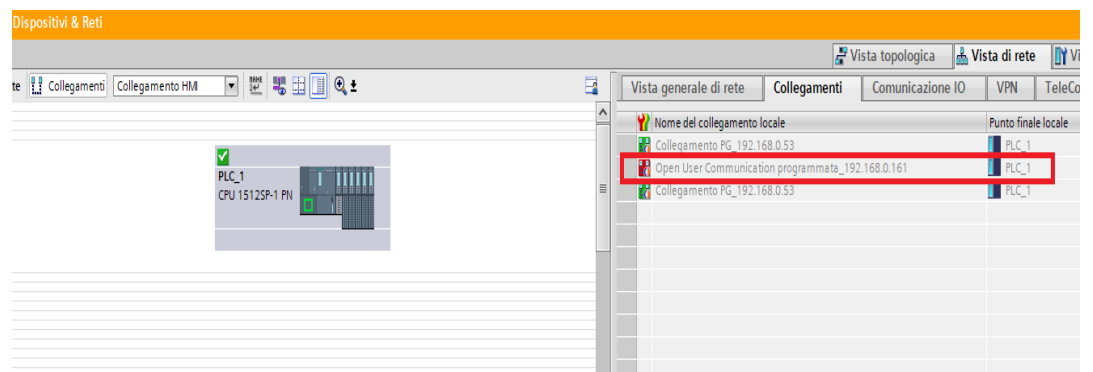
Dispositivi & Reti

Vista topologica | Vista di rete | Vi

te | Collegamenti | Collegamento HMI

PLC_1
CPU 1512SP-1 PN

| Vista generale di rete | Collegamenti | Comunicazione IO | VPN | TeleCo |
|---|---|---|---|---|

| Nome del collegamento locale | Punto finale locale |
|---|---|
| Collegamento PG_192.168.0.53 | PLC_1 |
| Open User Communication programmata_192.168.0.161 | PLC_1 |
| Collegamento PG_192.168.0.53 | PLC_1 |